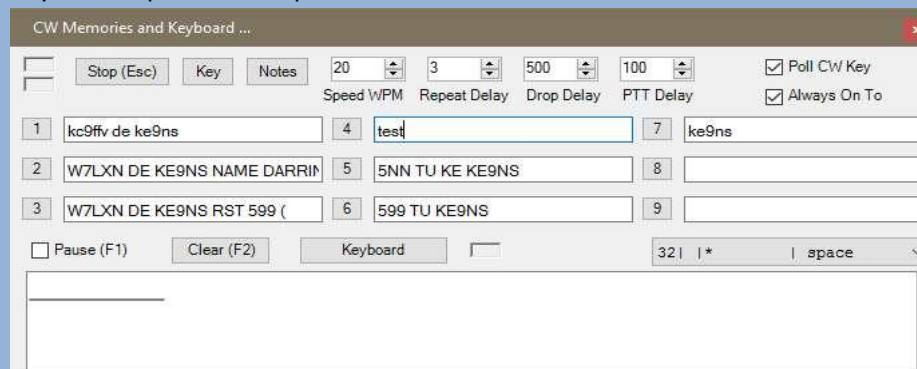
CW Memories and Keyboard ...

Stop (Esc) Key Notes
20 Speed WPM
3 Repeat Delay
500 Drop Delay
100 PTT Delay
Poll CW Key
Always On To

1 kc9ffv de ke9ns
4 test
7 ke9ns
2 W7LXN DE KE9NS NAME DARRIN
5 5NN TU KE KE9NS
8
3 W7LXN DE KE9NS RST 599 (
6 599 TU KE9NS
9

Pause (F1) Clear (F2) Keyboard
32| |* | space